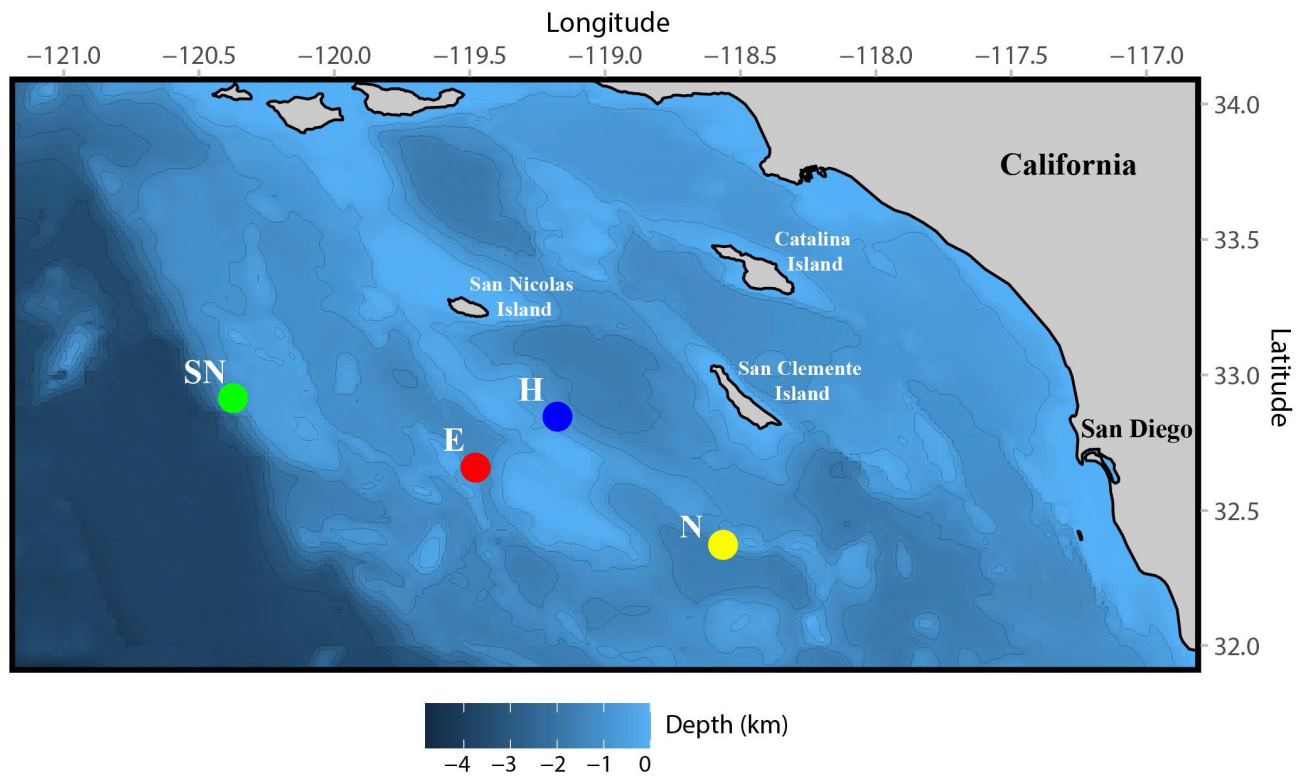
Longitude

−121.0 −120.5 −120.0 −119.5 −119.0 −118.5 −118.0 −117.5 −117.0

34.0
33.5
33.0
32.5
32.0

Latitude

California

Catalina Island

San Nicolas Island

San Clemente Island

San Diego

SN

H

E

N

Depth (km)

−4 −3 −2 −1 0